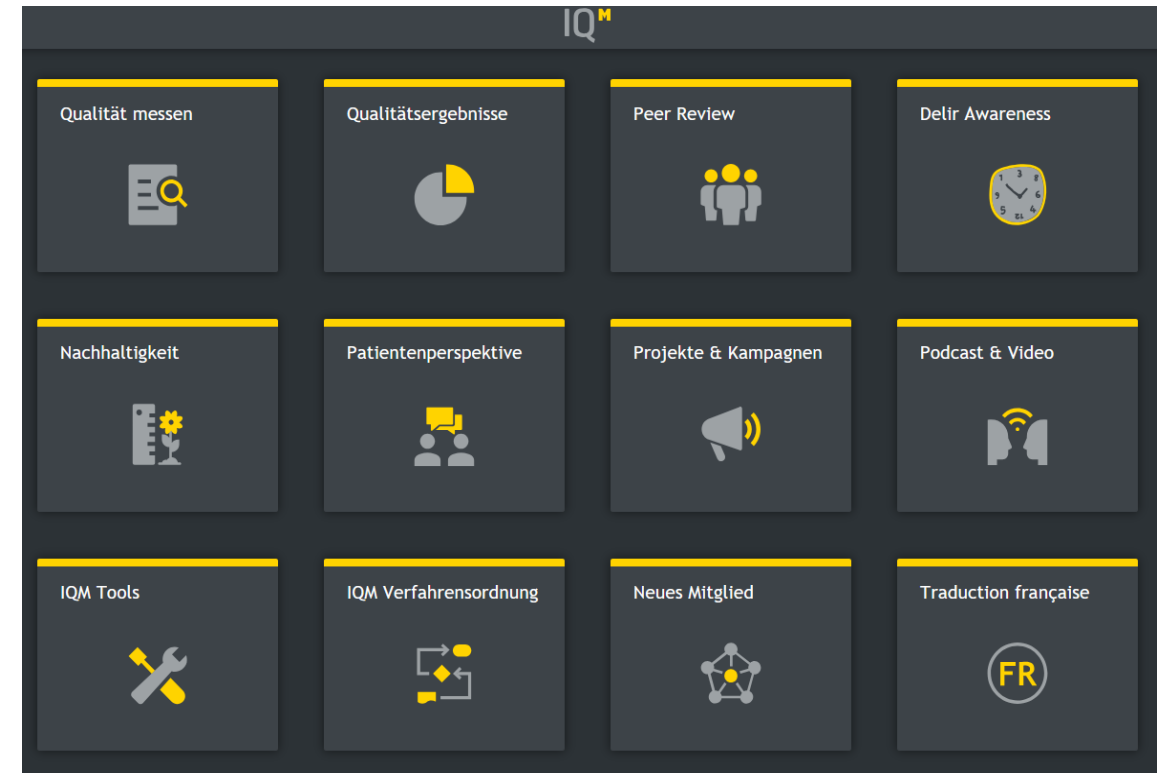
IQ$^M$

Qualität messen

Qualitätsergebnisse

Peer Review

Delir Awareness

Nachhaltigkeit

Patientenperspektive

Projekte & Kampagnen

Podcast & Video

IQM Tools

IQM Verfahrensordnung

Neues Mitglied

Traduction française

FR